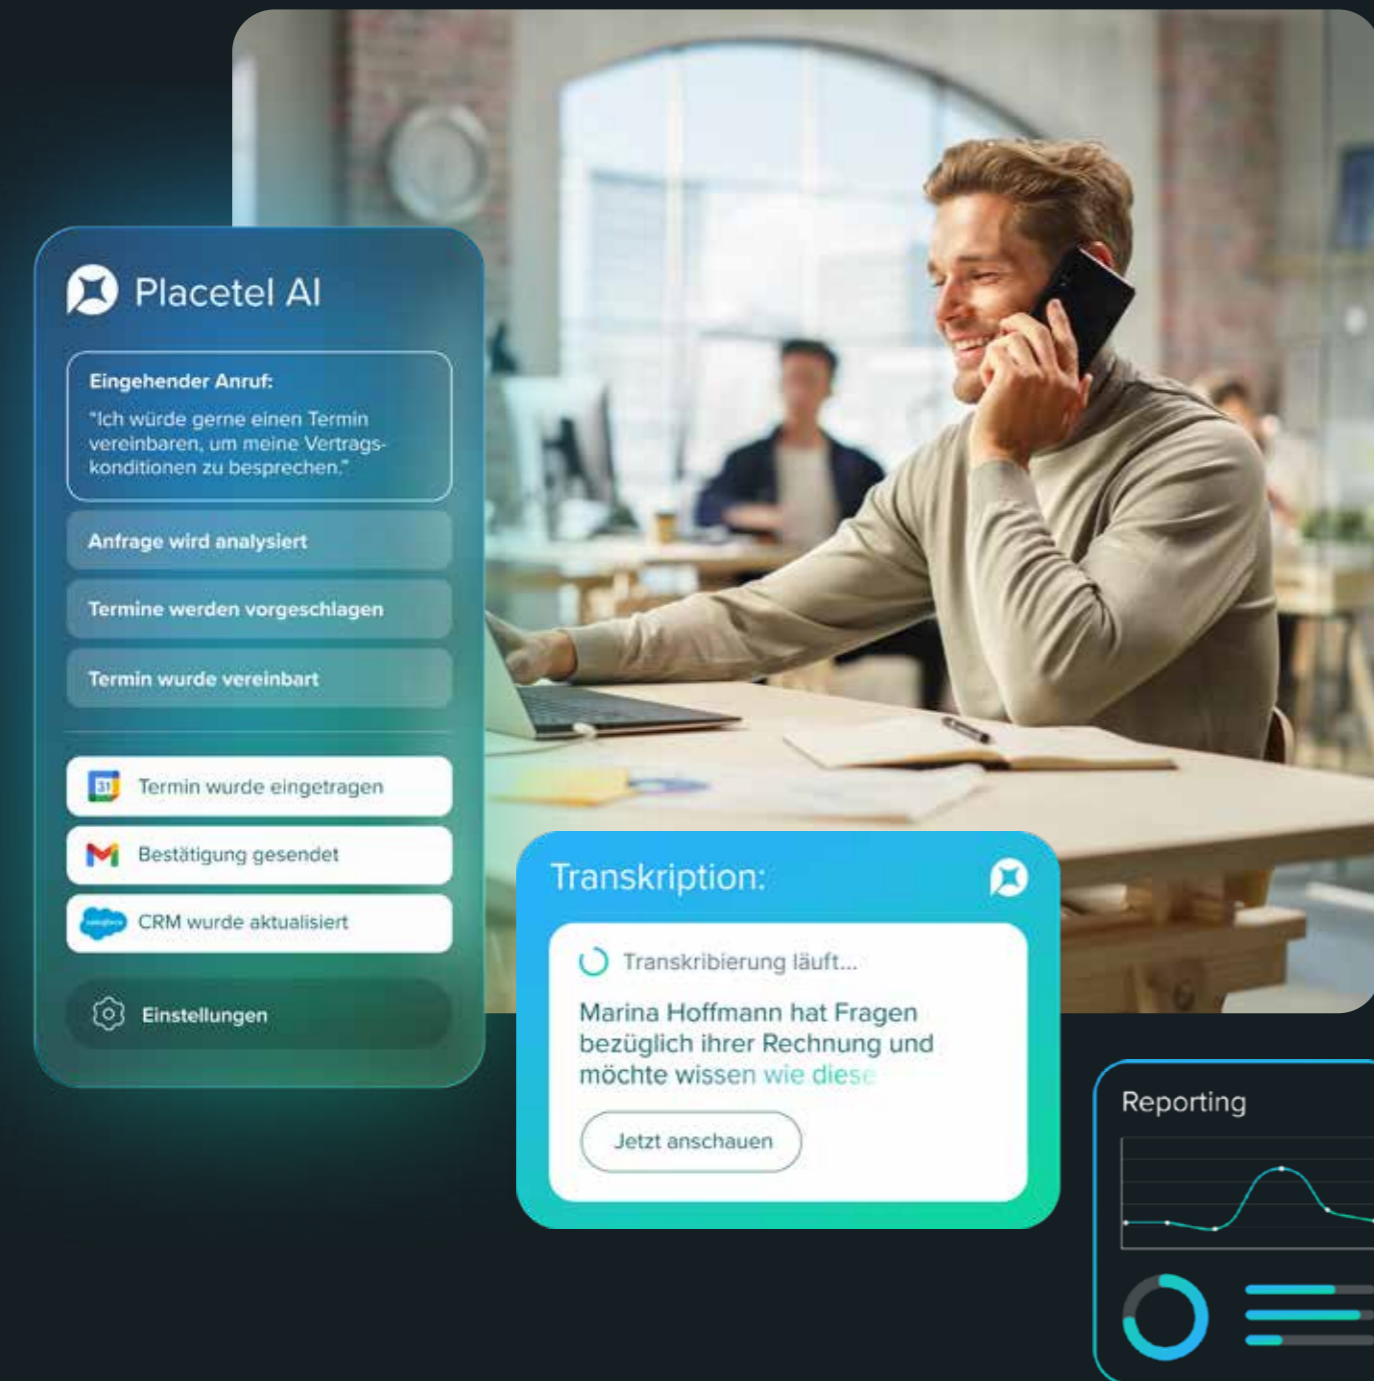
Placetel AI

Eingehender Anruf:
"Ich würde gerne einen Termin vereinbaren, um meine Vertragskonditionen zu besprechen."

Anfrage wird analysiert

Termine werden vorgeschlagen

Termin wurde vereinbart

31 Termin wurde eingetragen

Bestätigung gesendet

CRM wurde aktualisiert

Einstellungen

Transkription:

Transkribierung läuft...

Marina Hoffmann hat Fragen bezüglich ihrer Rechnung und möchte wissen wie diese

Jetzt anschauen

Reporting